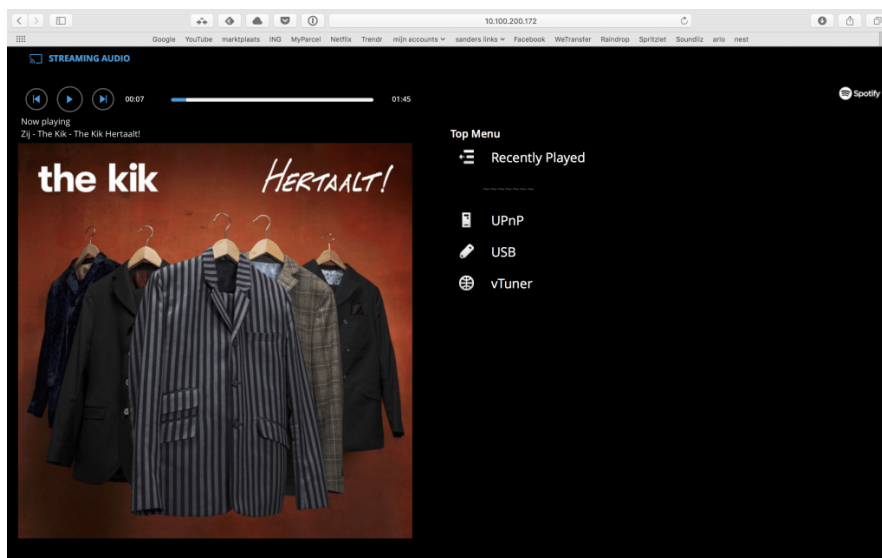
10.100.200.172

Google YouTube marktplaats ING MyParcel Netflix Trendr mijn accounts sanders links Facebook WeTransfer Raindrop Spritzlet Soundiiz arlo nest

STREAMING AUDIO

00:07 01:45

Spotify

Now playing
Zij - The Kik - The Kik Hertaalt!

the kik
Hertaalt!

Top Menu

Recently Played

UPnP

USB

vTuner